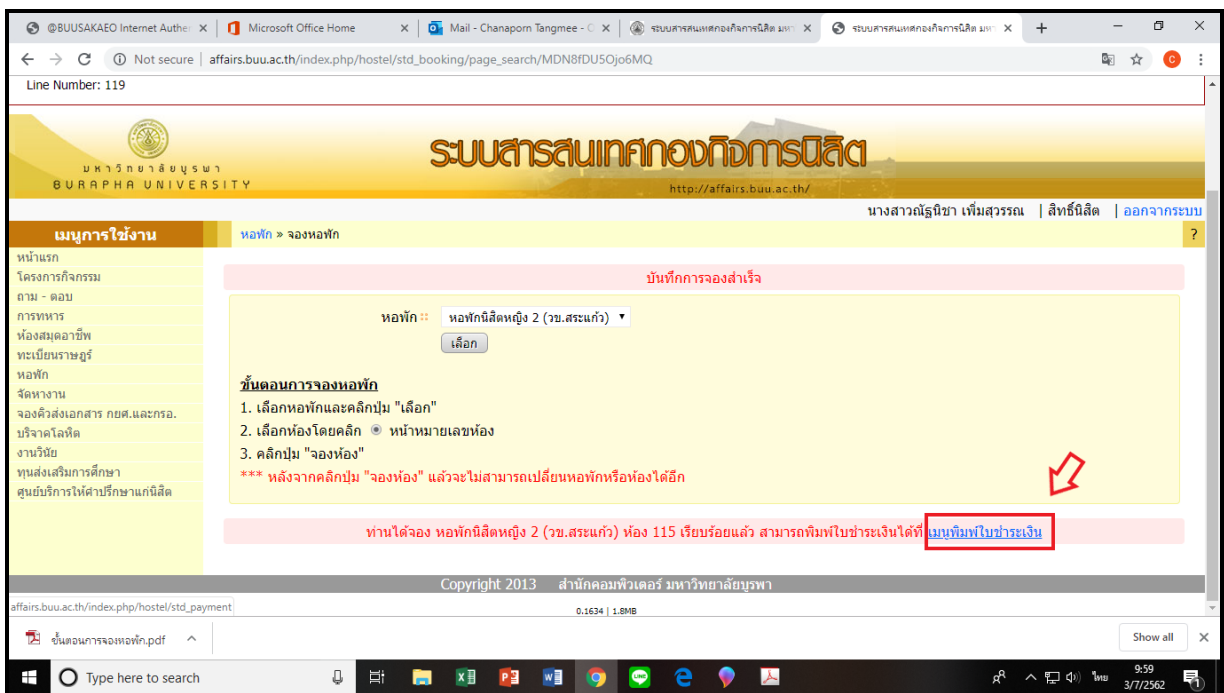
@BUUSAKAEO Internet Authen ×
Microsoft Office Home ×
Mail - Chanaporn Tangmee - C ×
ระบบสารสนเทศกองกิจการนิสิต มหา ×
ระบบสารสนเทศกองกิจการนิสิต มหา ×

Not secure | affairs.buu.ac.th/index.php/hostel/std_booking/page_search/MDN8fDU5Ojo6MQ

Line Number: 119

มหาวิทยาลัยบูรพา
BURAPHA UNIVERSITY

ระบบสารสนเทศกองกิจการนิสิต
http://affairs.buu.ac.th/

นางสาวณัฐนิชา เพิ่มสุวรรณ | สิทธิ์นิสิต | ออกจากระบบ

เมนูการใช้งาน
หน้าแรก
โครงการกิจกรรม
ถาม - ตอบ
การทหาร
ห้องสมุดอาชีพ
ทะเบียนราษฎร์
หอพัก
จัดหางาน
จองคิวส่งเอกสาร กยศ.และกรอ.
บริจาคโลหิต
งานวินัย
ทุนส่งเสริมการศึกษา
ศูนย์บริการให้คำปรึกษาแก่นิสิต

หอพัก » จองหอพัก
?

บันทึกการจองสำเร็จ

หอพัก :: หอพักนิสิตหญิง 2 (วข.สระแก้ว)
เลือก

ขั้นตอนการจองหอพัก
1. เลือกหอพักและคลิกปุ่ม "เลือก"
2. เลือกห้องโดยคลิก หน้าหมายเลขห้อง
3. คลิกปุ่ม "จองห้อง"
*** หลังจากคลิกปุ่ม "จองห้อง" แล้วจะไม่สามารถเปลี่ยนหอพักหรือห้องได้อีก

ท่านได้จอง หอพักนิสิตหญิง 2 (วข.สระแก้ว) ห้อง 115 เรียบร้อยแล้ว สามารถพิมพ์ใบชำระเงินได้ที่ เมนูพิมพ์ใบชำระเงิน

Copyright 2013 สำนักคอมพิวเตอร์ มหาวิทยาลัยบูรพา
0.1634 | 1.8MB

affairs.buu.ac.th/index.php/hostel/std_payment

ขั้นตอนการจองหอพัก.pdf
Show all

Type here to search
ไทย 9:59 3/7/2562